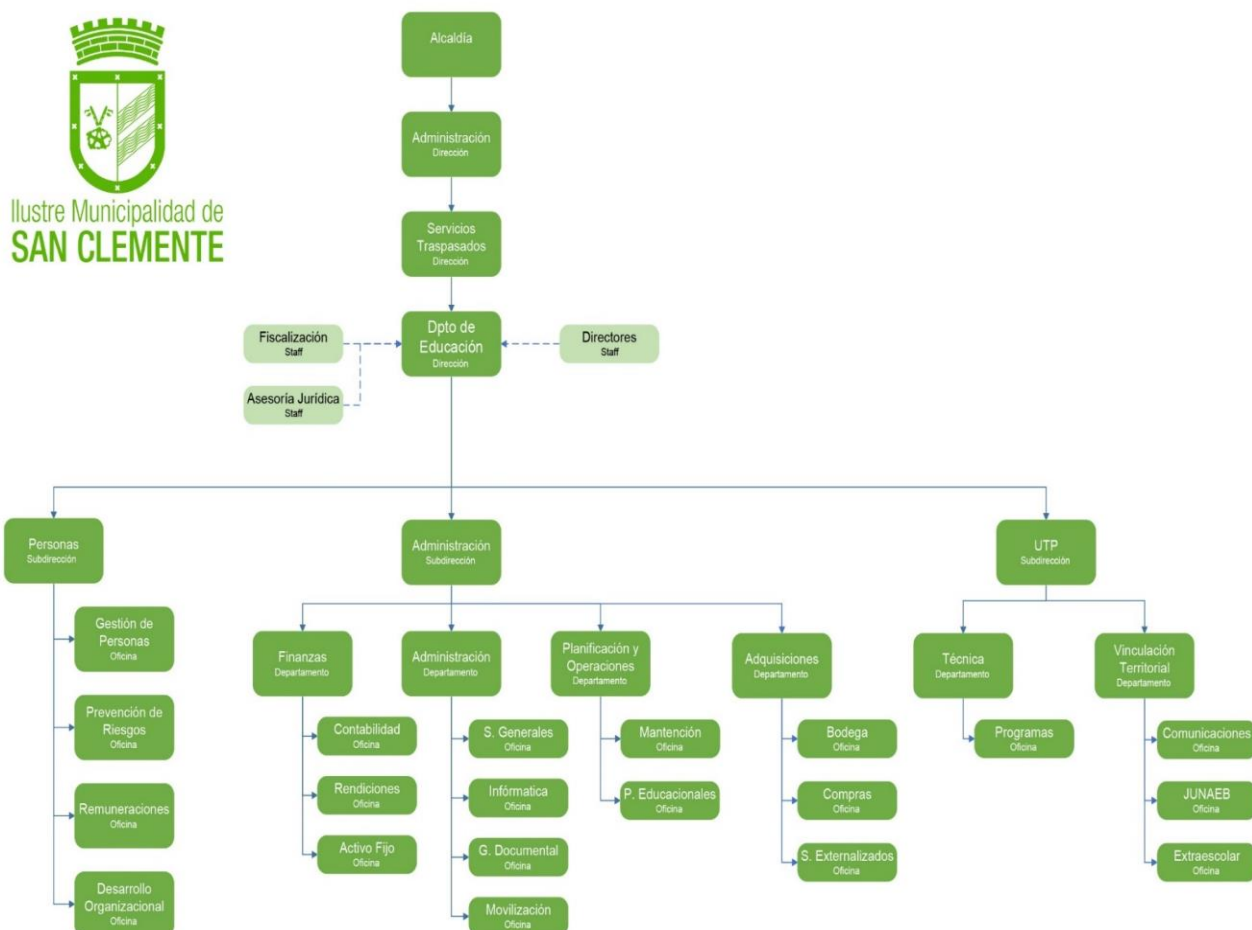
Ilustre Municipalidad de
SAN CLEMENTE

Alcaldía

Administración
Dirección

Servicios Traspasados
Dirección

Fiscalización
Staff

Dpto de Educación
Dirección

Directores
Staff

Asesoría Jurídica
Staff

Personas
Subdirección

Administración
Subdirección

UTP
Subdirección

Gestión de Personas
Oficina

Prevención de Riesgos
Oficina

Remuneraciones
Oficina

Desarrollo Organizacional
Oficina

Finanzas
Departamento

Contabilidad
Oficina

Rendiciones
Oficina

Activo Fijo
Oficina

Administración
Departamento

S. Generales
Oficina

Infórmatica
Oficina

G. Documental
Oficina

Movilización
Oficina

Planificación y Operaciones
Departamento

Mantención
Oficina

P. Educacionales
Oficina

Adquisiciones
Departamento

Bodega
Oficina

Compras
Oficina

S. Externalizados
Oficina

Técnica
Departamento

Programas
Oficina

Vinculación Territorial
Departamento

Comunicaciones
Oficina

JUNAEB
Oficina

Extraescolar
Oficina